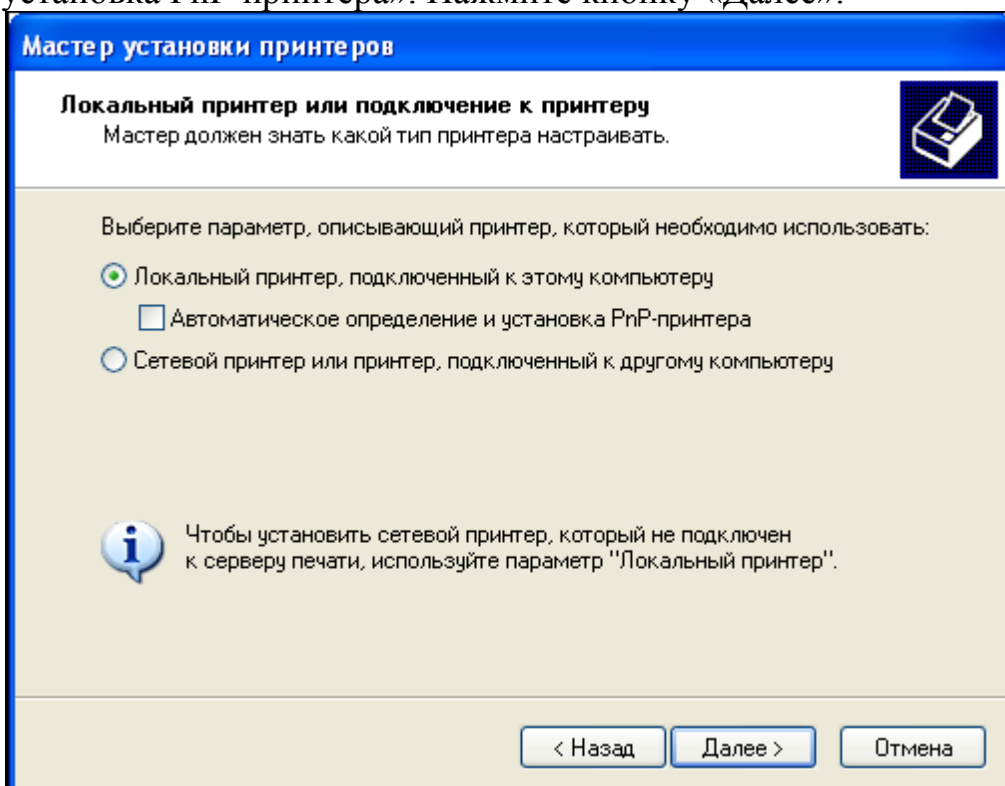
установка PnP-принтера». Нажмите кнопку «Далее».

Мастер установки принтеров

Локальный принтер или подключение к принтеру
Мастер должен знать какой тип принтера настраивать.

Выберите параметр, описывающий принтер, который необходимо использовать:

Локальный принтер, подключенный к этому компьютеру

Автоматическое определение и установка PnP-принтера

Сетевой принтер или принтер, подключенный к другому компьютеру

Чтобы установить сетевой принтер, который не подключен к серверу печати, используйте параметр "Локальный принтер".

< Назад

Далее >

Отмена